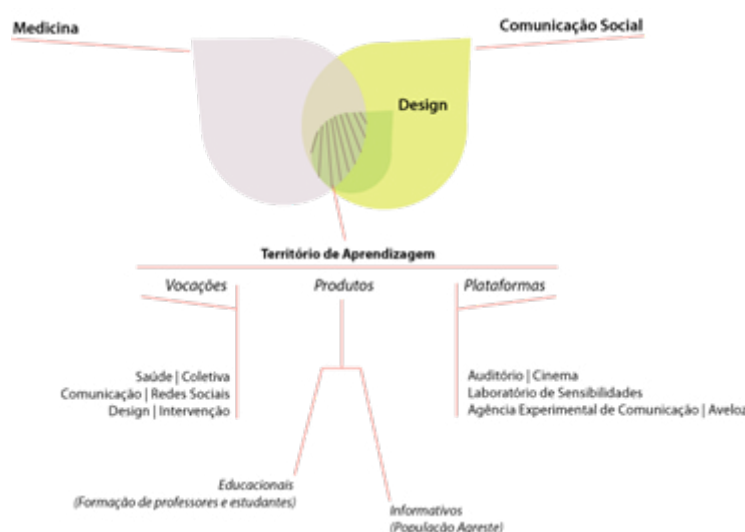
Medicina

Comunicação Social

Design

Território de Aprendizagem

Vocações

Produtos

Plataformas

Saúde | Coletiva
Comunicação | Redes Sociais
Design | Intervenção

Auditório | Cinema
Laboratório de Sensibilidades
Agência Experimental de Comunicação | Aveloz

Educacionais
(Formação de professores e estudantes)

Informativos
(População Agreste)